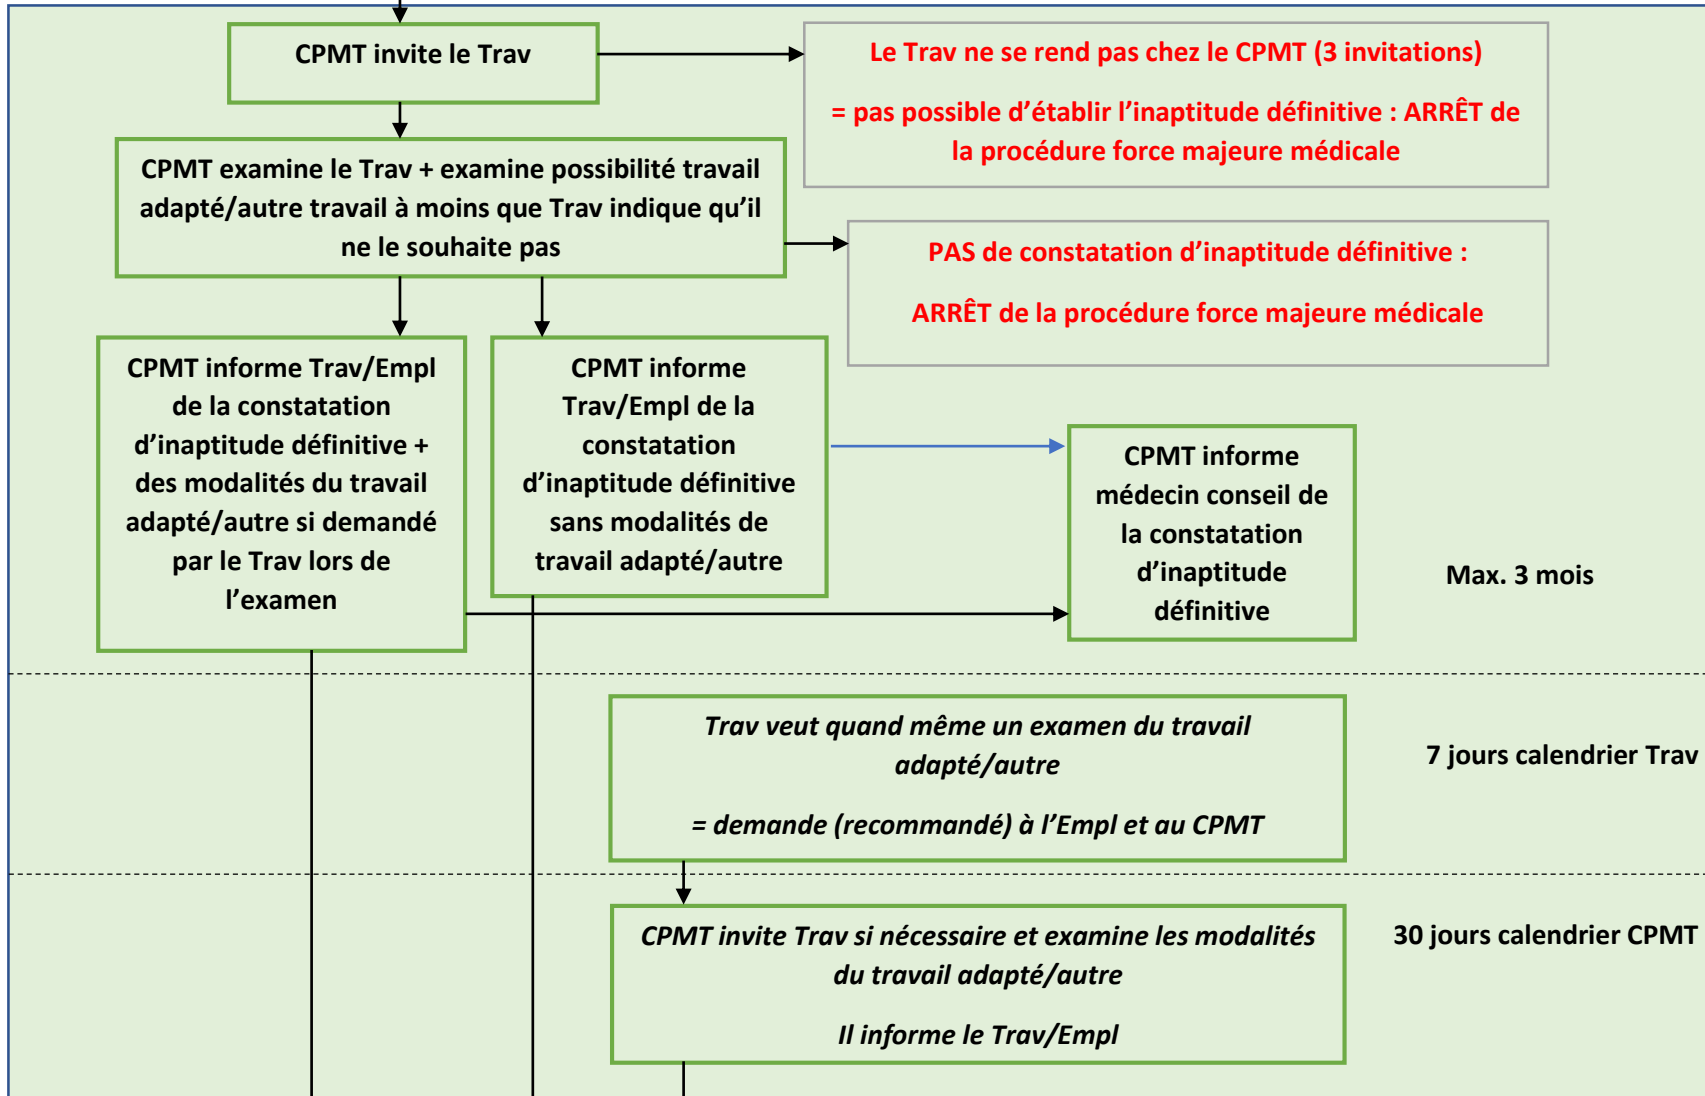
CPMT invite le Trav

Le Trav ne se rend pas chez le CPMT (3 invitations)

= pas possible d’établir l’inaptitude définitive : ARRÊT de la procédure force majeure médicale

CPMT examine le Trav + examine possibilité travail adapté/autre travail à moins que Trav indique qu’il ne le souhaite pas

PAS de constatation d’inaptitude définitive :

ARRÊT de la procédure force majeure médicale

CPMT informe Trav/Empl de la constatation d’inaptitude définitive + des modalités du travail adapté/autre si demandé par le Trav lors de l’examen

CPMT informe Trav/Empl de la constatation d’inaptitude définitive sans modalités de travail adapté/autre

CPMT informe médecin conseil de la constatation d’inaptitude définitive

Max. 3 mois

Trav veut quand même un examen du travail adapté/autre

= demande (recommandé) à l’Empl et au CPMT

7 jours calendrier Trav

CPMT invite Trav si nécessaire et examine les modalités du travail adapté/autre

Il informe le Trav/Empl

30 jours calendrier CPMT